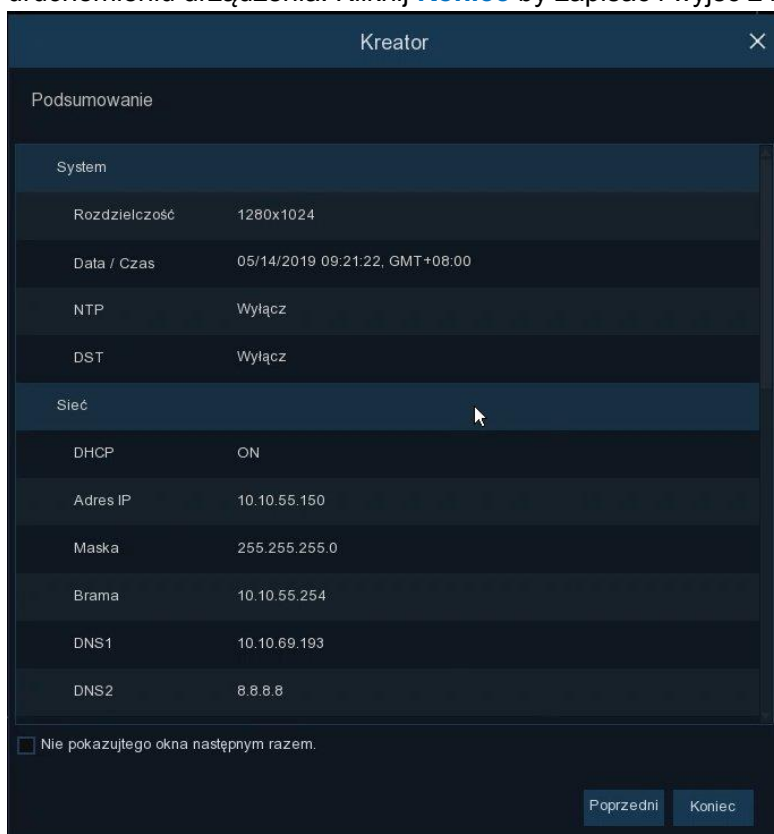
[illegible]uchomienia urządzenia. Kliknij Koniec by zapisać i wyjść z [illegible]

Kreator

Podsumowanie

System

Rozdzielczość 1280x1024

Data / Czas 05/14/2019 09:21:22, GMT+08:00

NTP Wyłącz

DST Wyłącz

Sieć

DHCP ON

Adres IP 10.10.55.150

Maska 255.255.255.0

Brama 10.10.55.254

DNS1 10.10.69.193

DNS2 8.8.8.8

Nie pokazujtego okna następnym razem.

Poprzedni

Koniec